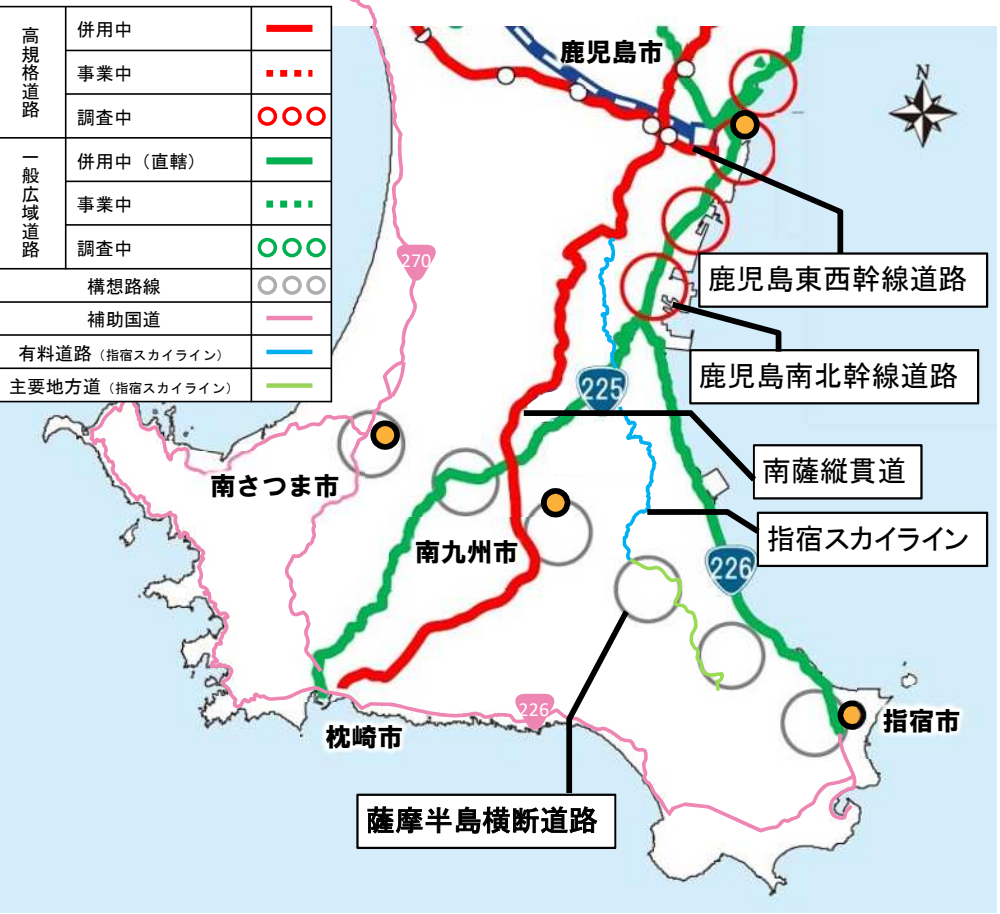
| 高規格道路 | 供用中 | |
|---|---|---|
| | 事業中 | |
| | 調査中 | |
| 一般広域道路 | 供用中（直轄） | |
| | 事業中 | |
| | 調査中 | |
| 構想路線 | | |
| 補助国道 | | |
| 有料道路（指宿スカイライン） | | |
| 主要地方道（指宿スカイライン） | | |

鹿児島市

270

鹿児島東西幹線道路

鹿児島南北幹線道路

225

南薩縦貫道

南さつま市

指宿スカイライン

南九州市

226

226

指宿市

枕崎市

薩摩半島横断道路